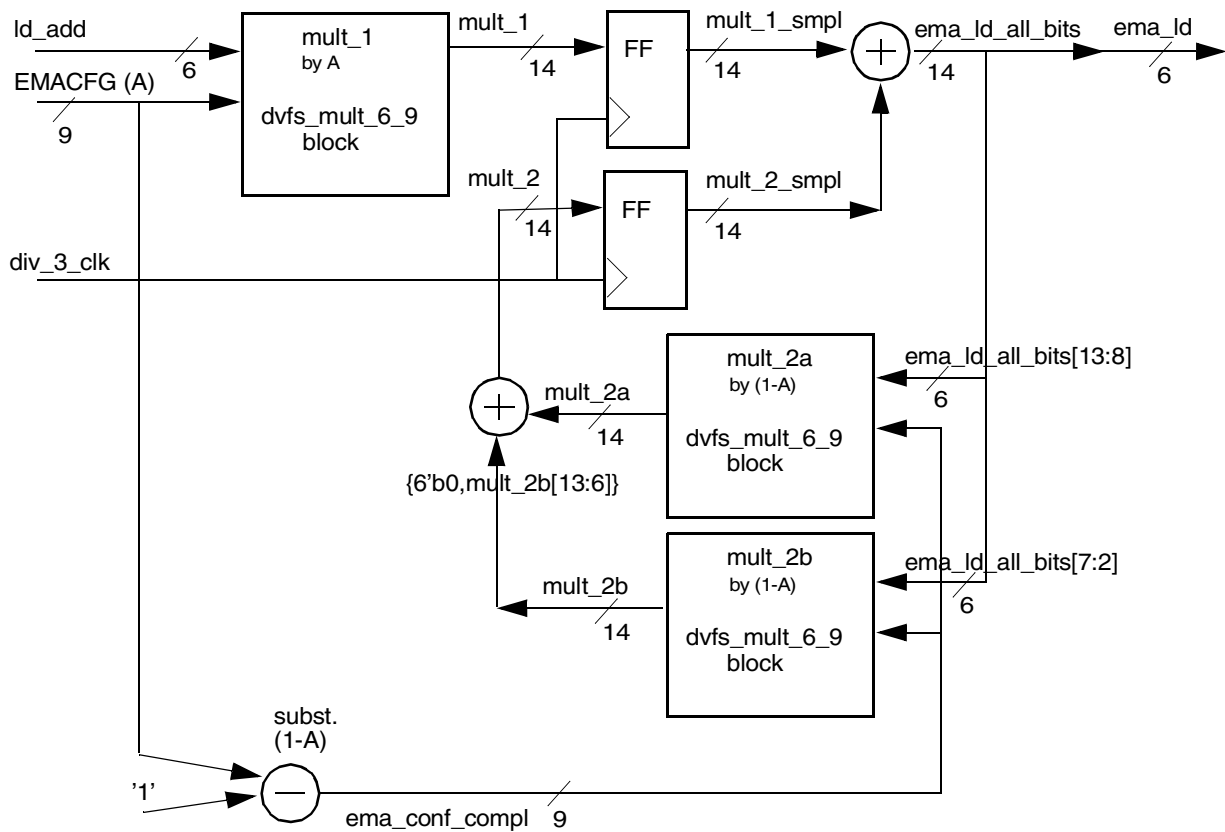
ld_add
6
EMACFG (A)
9
mult_1
by A
dvfs_mult_6_9
block
mult_1
14
FF
mult_1_smpl
14
ema_ld_all_bits
14
ema_ld
6
mult_2
14
FF
mult_2_smpl
14
div_3_clk
mult_2a
by (1-A)
dvfs_mult_6_9
block
ema_ld_all_bits[13:8]
6
mult_2a
14
{6'b0,mult_2b[13:6]}
mult_2b
by (1-A)
dvfs_mult_6_9
block
ema_ld_all_bits[7:2]
6
mult_2b
14
subst.
(1-A)
'1'
ema_conf_compl
9